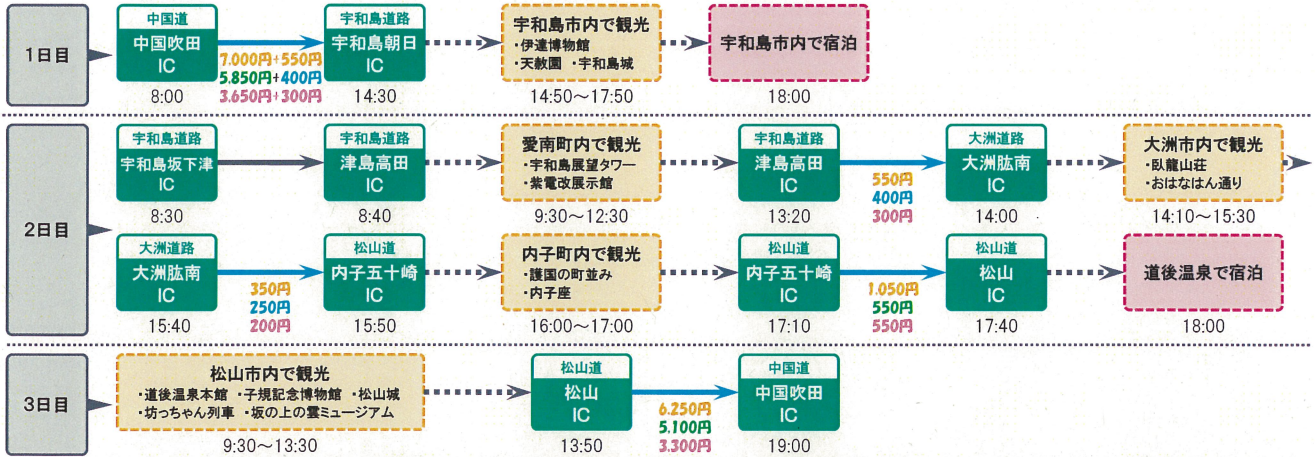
1日目

中国道
中国吹田
IC
8:00

7,000円+550円
5,850円+400円
3,650円+300円

宇和島道路
宇和島朝日
IC
14:30

宇和島市内で観光
・伊達博物館
・天赦園 ・宇和島城
14:50〜17:50

宇和島市内で宿泊
18:00

2日目

宇和島道路
宇和島坂下津
IC
8:30

宇和島道路
津島高田
IC
8:40

愛南町内で観光
・宇和島展望タワー
・紫電改展示館
9:30〜12:30

宇和島道路
津島高田
IC
13:20

550円
400円
300円

大洲道路
大洲肱南
IC
14:00

大洲市内で観光
・臥龍山荘
・おはなはん通り
14:10〜15:30

大洲道路
大洲肱南
IC
15:40

350円
250円
200円

松山道
内子五十崎
IC
15:50

内子町内で観光
・護国の町並み
・内子座
16:00〜17:00

松山道
内子五十崎
IC
17:10

1,050円
550円
550円

松山道
松山
IC
17:40

道後温泉で宿泊
18:00

3日目

松山市内で観光
・道後温泉本館 ・子規記念博物館 ・松山城
・坊っちゃん列車 ・坂の上の雲ミュージアム
9:30〜13:30

松山道
松山
IC
13:50

6,250円
5,100円
3,300円

中国道
中国吹田
IC
19:00